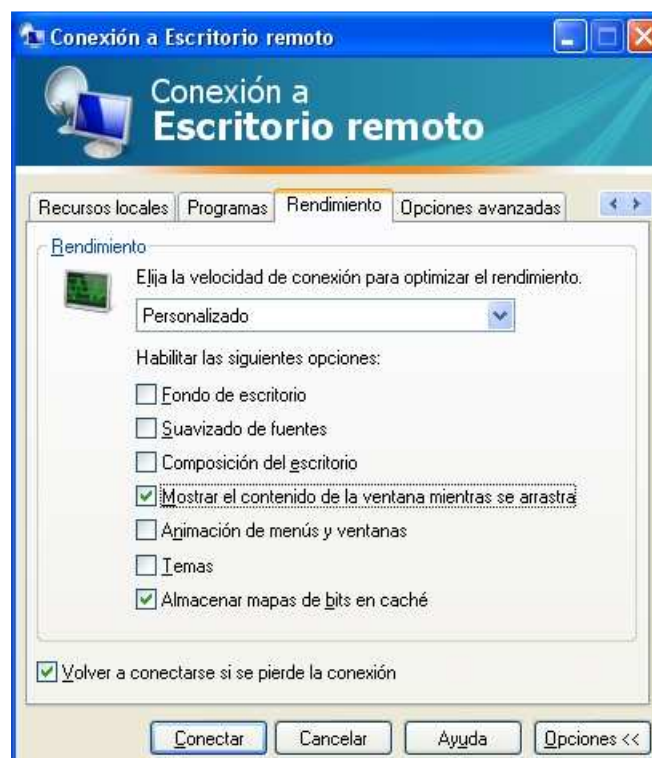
Conexión a Escritorio remoto

Conexión a
Escritorio remoto

Recursos locales | Programas | Rendimiento | Opciones avanzadas

Rendimiento

Elija la velocidad de conexión para optimizar el rendimiento.

Personalizado

Habilitar las siguientes opciones:

☐ Fondo de escritorio
☐ Suavizado de fuentes
☐ Composición del escritorio
☑ Mostrar el contenido de la ventana mientras se arrastra
☐ Animación de menús y ventanas
☐ Temas
☑ Almacenar mapas de bits en caché

☑ Volver a conectarse si se pierde la conexión

Conectar | Cancelar | Ayuda | Opciones <<